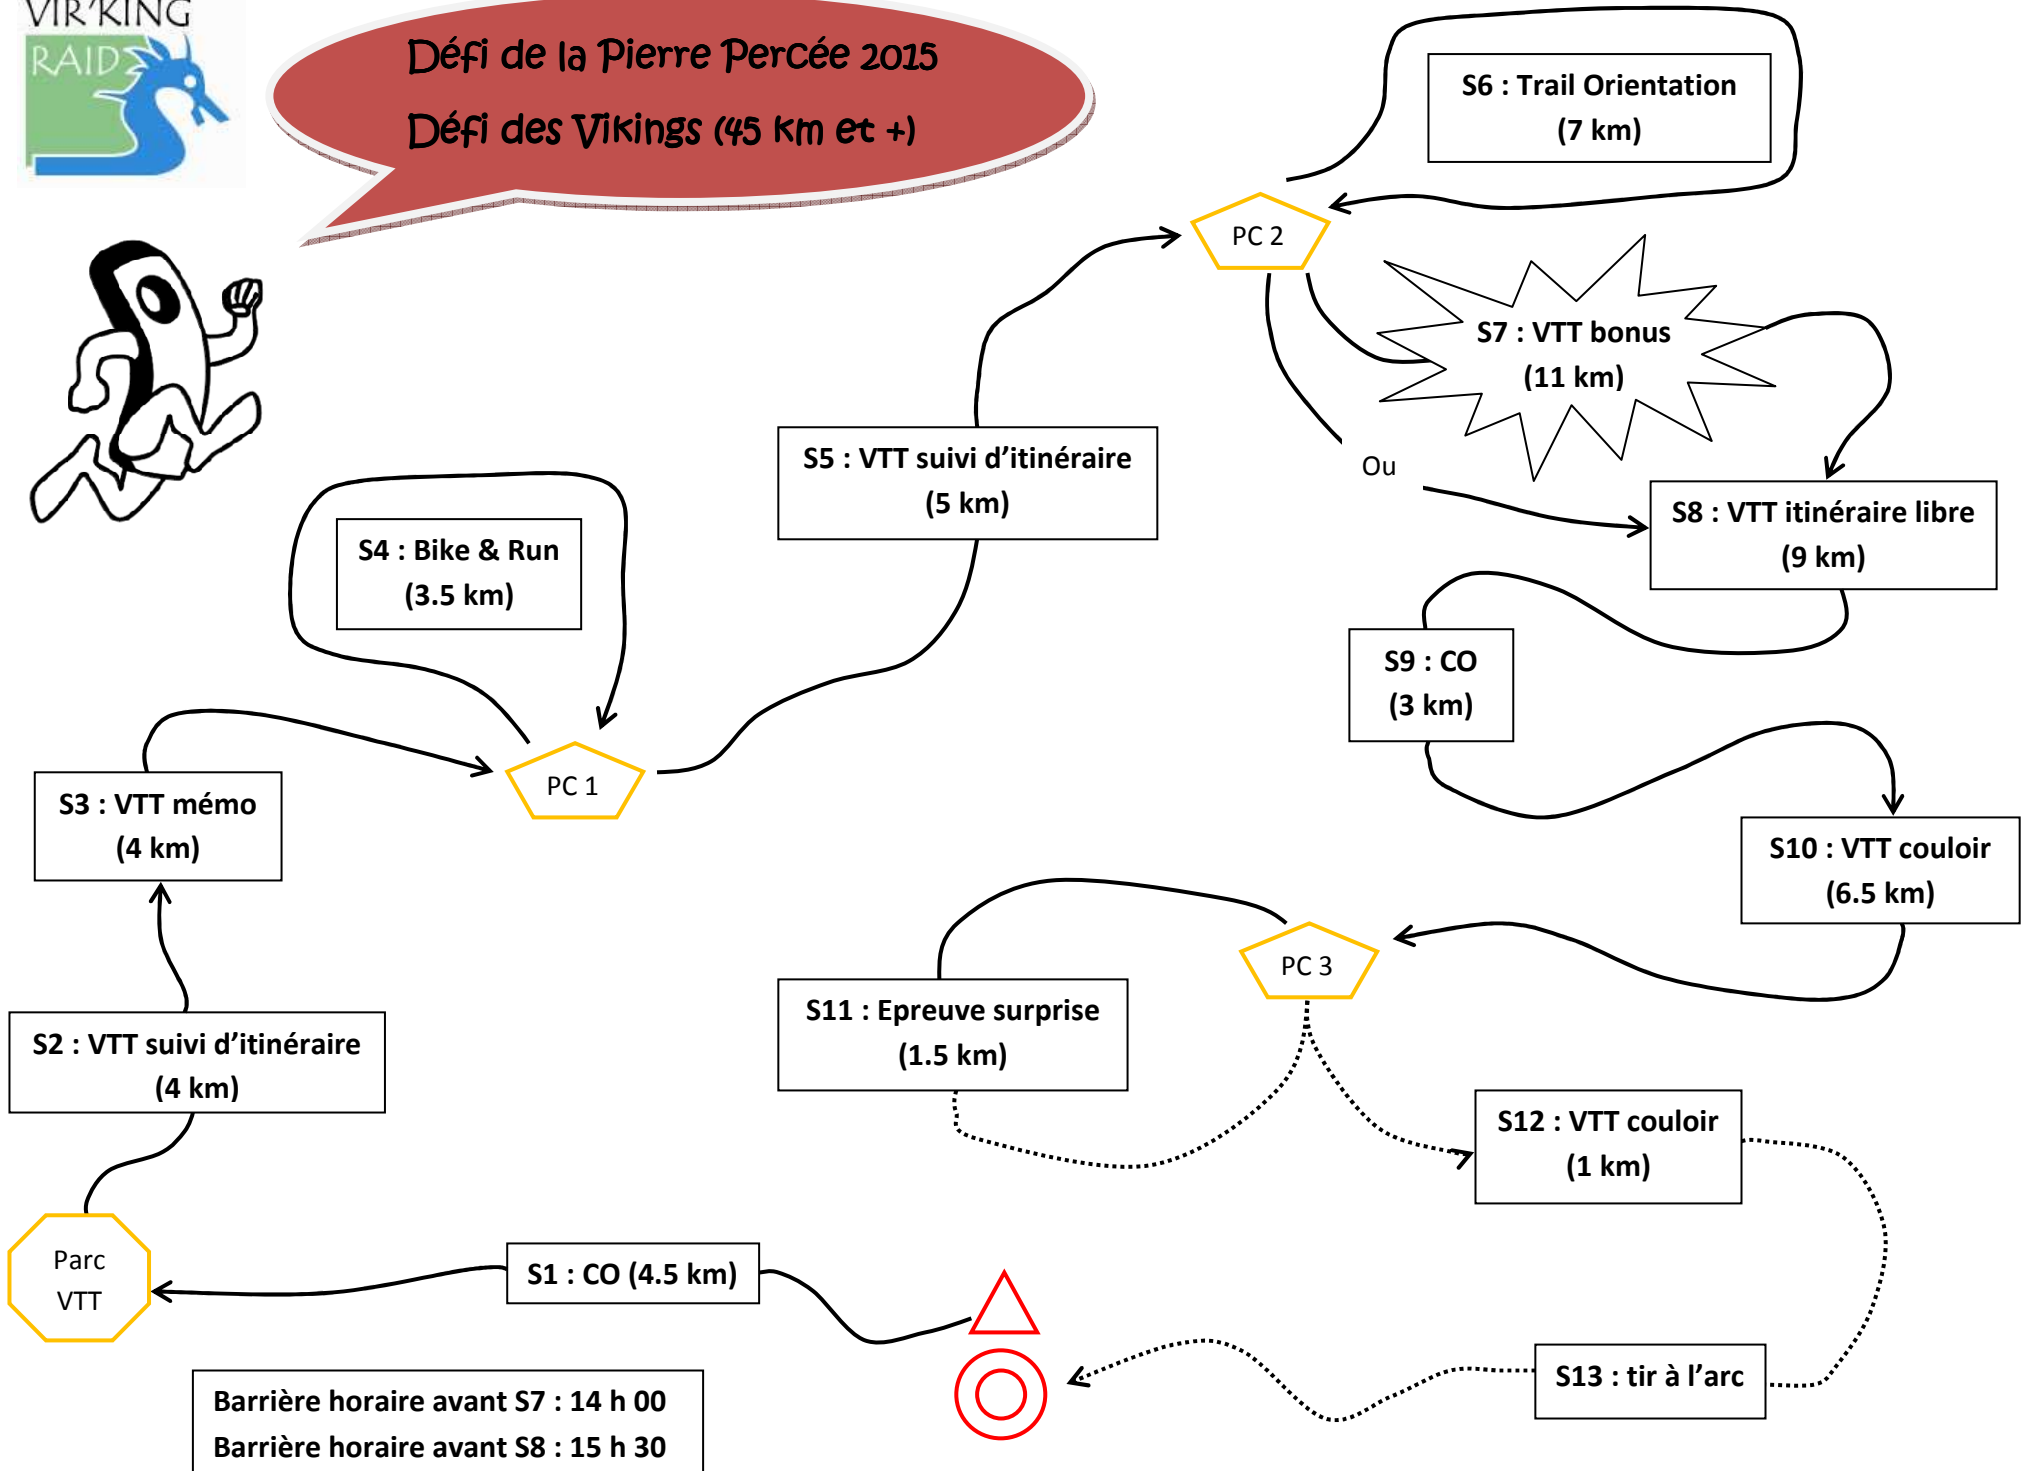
VIR'KING RAID

Défi de la Pierre Percée 2015

Défi des Vikings (45 km et +)

S6 : Trail Orientation (7 km)

PC 2

S7 : VTT bonus (11 km)

Ou

S5 : VTT suivi d'itinéraire (5 km)

S8 : VTT itinéraire libre (9 km)

S4 : Bike & Run (3.5 km)

S9 : CO (3 km)

PC 1

S3 : VTT mémo (4 km)

S10 : VTT couloir (6.5 km)

PC 3

S11 : Epreuve surprise (1.5 km)

S2 : VTT suivi d'itinéraire (4 km)

S12 : VTT couloir (1 km)

Parc VTT

S1 : CO (4.5 km)

S13 : tir à l'arc

Barrière horaire avant S7 : 14 h 00
Barrière horaire avant S8 : 15 h 30